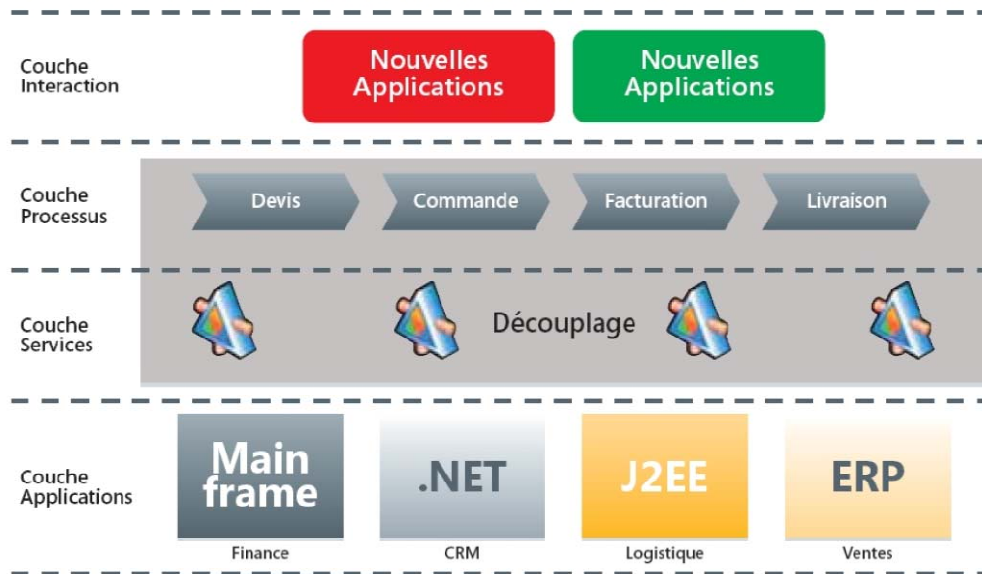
Couche Interaction

Nouvelles Applications

Nouvelles Applications

Couche Processus

Devis

Commande

Facturation

Livraison

Couche Services

Découplage

Couche Applications

Main frame

Finance

.NET

CRM

J2EE

Logistique

ERP

Ventes